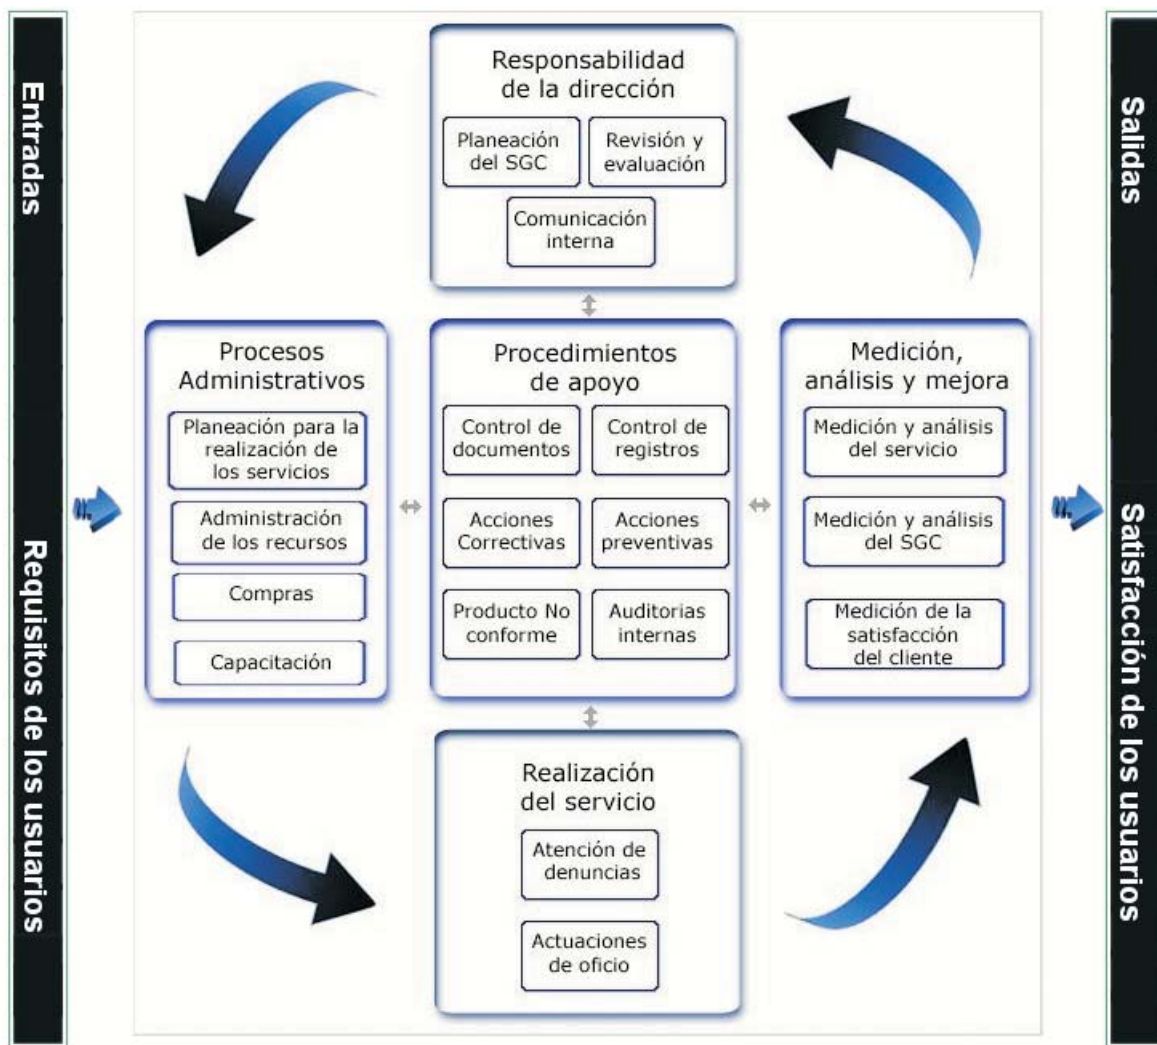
Entradas

Requisitos de los usuarios

Responsabilidad de la dirección

Planeación del SGC

Revisión y evaluación

Comunicación interna

Procesos Administrativos

Planeación para la realización de los servicios

Administración de los recursos

Compras

Capacitación

Procedimientos de apoyo

Control de documentos

Control de registros

Acciones Correctivas

Acciones preventivas

Producto No conforme

Auditorias internas

Medición, análisis y mejora

Medición y análisis del servicio

Medición y análisis del SGC

Medición de la satisfacción del cliente

Realización del servicio

Atención de denuncias

Actuaciones de oficio

Salidas

Satisfacción de los usuarios